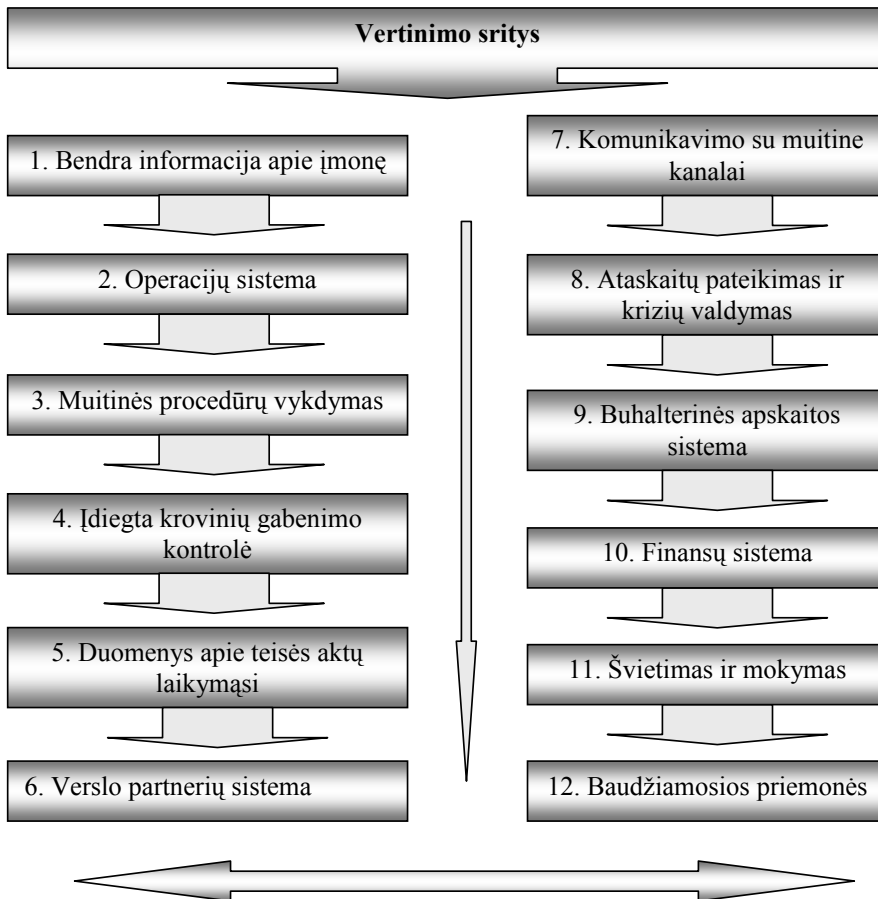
Vertinimo sritys

1. Bendra informacija apie įmonę

2. Operacijų sistema

3. Muitinės procedūrų vykdymas

4. Įdiegta krovinių gabenimo kontrolė

5. Duomenys apie teisės aktų laikymąsi

6. Verslo partnerių sistema

7. Komunikavimo su muitine kanalai

8. Ataskaitų pateikimas ir krizių valdymas

9. Buhalterinės apskaitos sistema

10. Finansų sistema

11. Švietimas ir mokymas

12. Baudžiamosios priemonės